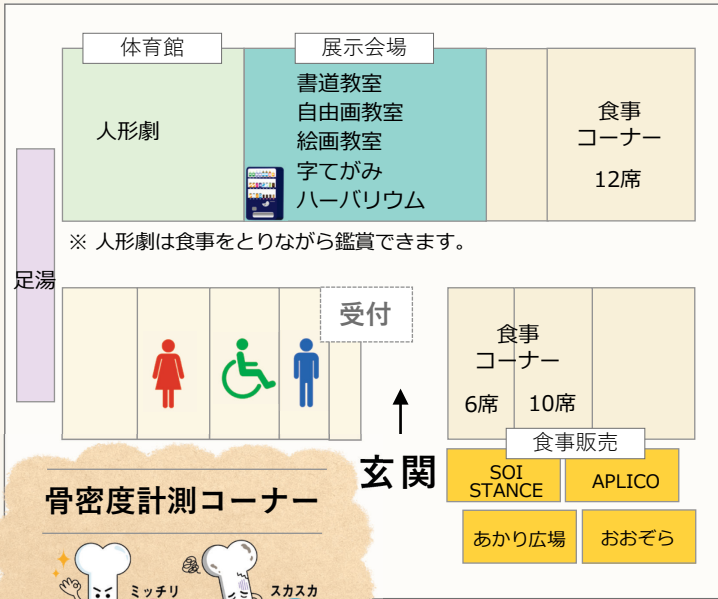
体育館

人形劇

展示会場

書道教室
自由画教室
絵画教室
字てがみ
ハーバリウム

食事
コーナー
12席

※ 人形劇は食事をとりながら鑑賞できます。

足湯

受付

食事
コーナー
6席 10席

玄関

食事販売

SOI STANCE

APLICO

あかり広場

おおぞら

骨密度計測コーナー

ミッチリ

スカスカ